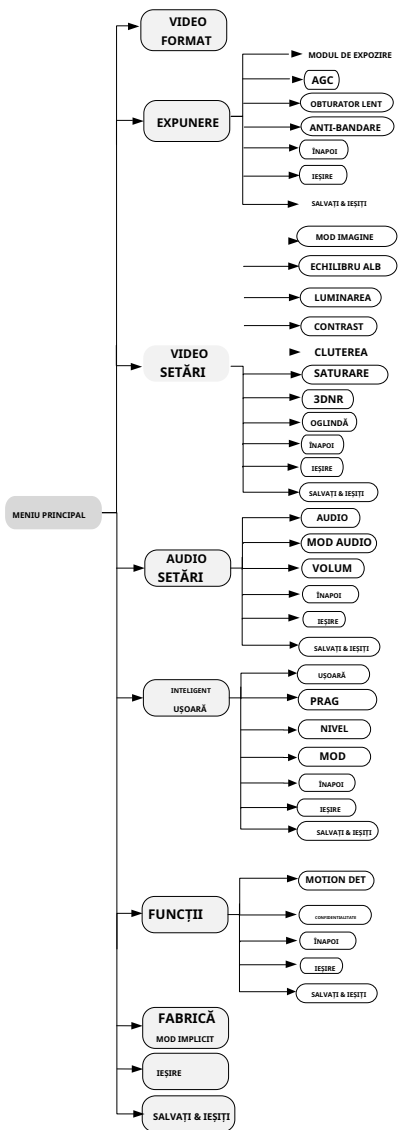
MENIU PRINCIPAL

VIDEO FORMAT

EXPUNERE

MODUL DE EXPOZIRE

AGC

OBTURATOR LENT

ANTI-BANDARE

ÎNAPOI

IEŞIRE

SALVAŢI & IEŞIŢI

VIDEO SETĂRI

MOD IMAGINE

ECHILIBRU ALB

LUMINAREA

CONTRAST

CLUTEREA

SATURARE

3DNR

OGLINDĂ

ÎNAPOI

IEŞIRE

SALVAŢI & IEŞIŢI

AUDIO SETĂRI

AUDIO

MOD AUDIO

VOLUM

ÎNAPOI

IEŞIRE

SALVAŢI & IEŞIŢI

INTELIGENT UŞOARĂ

UŞOARĂ

PRAG

NIVEL

MOD

ÎNAPOI

IEŞIRE

SALVAŢI & IEŞIŢI

FUNCŢII

MOTION DET

CONFIDENTIALITATE

ÎNAPOI

IEŞIRE

SALVAŢI & IEŞIŢI

FABRICĂ MOD IMPLICIT

IEŞIRE

SALVAŢI & IEŞIŢI